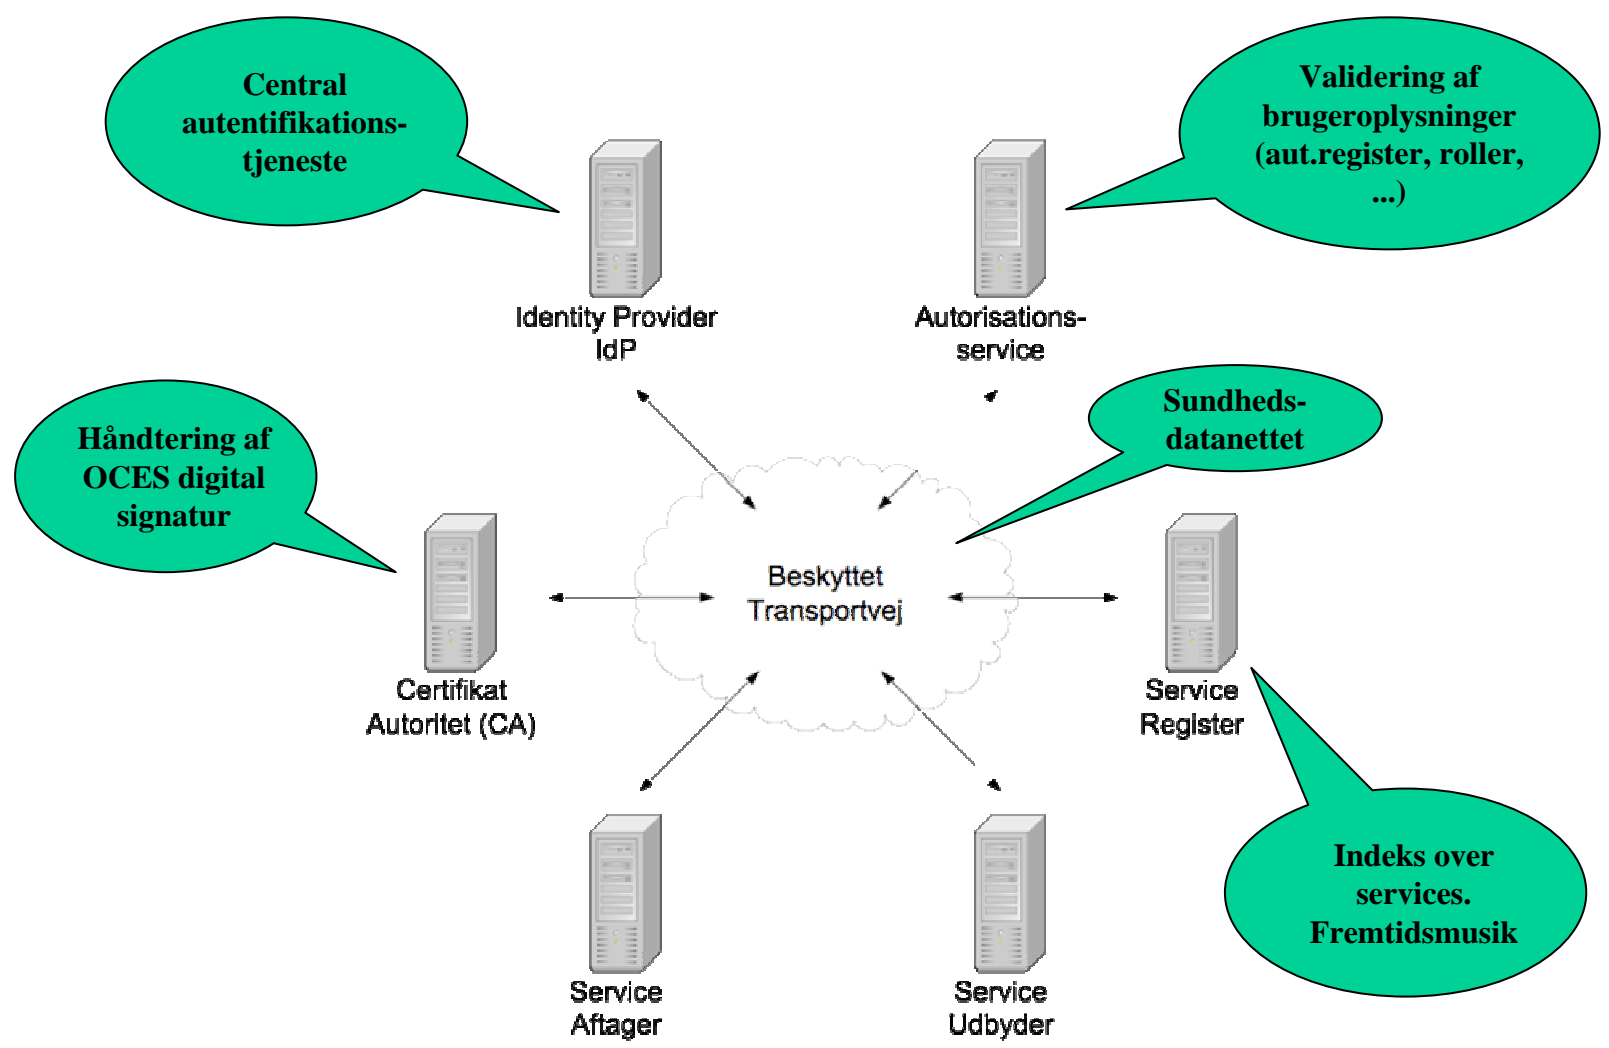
Central autentifikations-tjeneste

Validering af brugeroplysninger (aut.register, roller, ...)

Identity Provider IdP

Autorisations-service

Håndtering af OCES digital signatur

Sundheds-datanettet

Beskyttet Transportvej

Certifikat Autoritet (CA)

Service Register

Indeks over services. Fremtidsmusik

Service Aftager

Service Udbyder